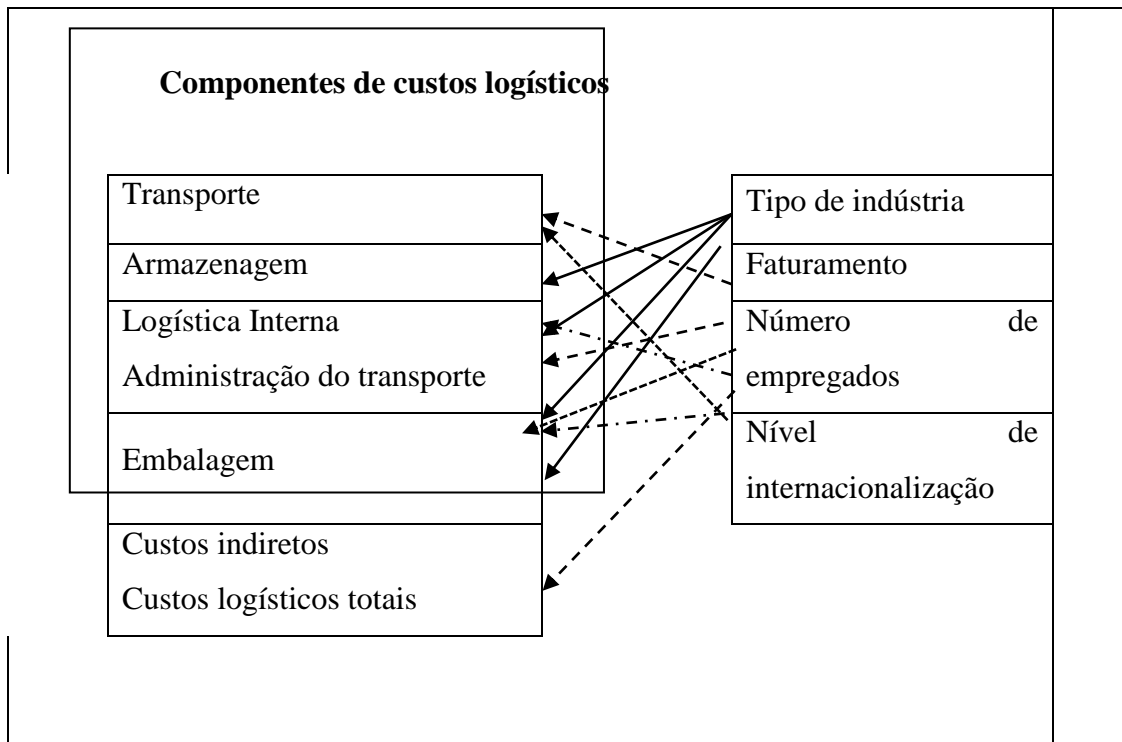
Componentes de custos logísticos

Transporte

Armazenagem

Logística Interna

Administração do transporte

Embalagem

Custos indiretos

Custos logísticos totais

Tipo de indústria

Faturamento

Número de empregados

Nível de internacionalização